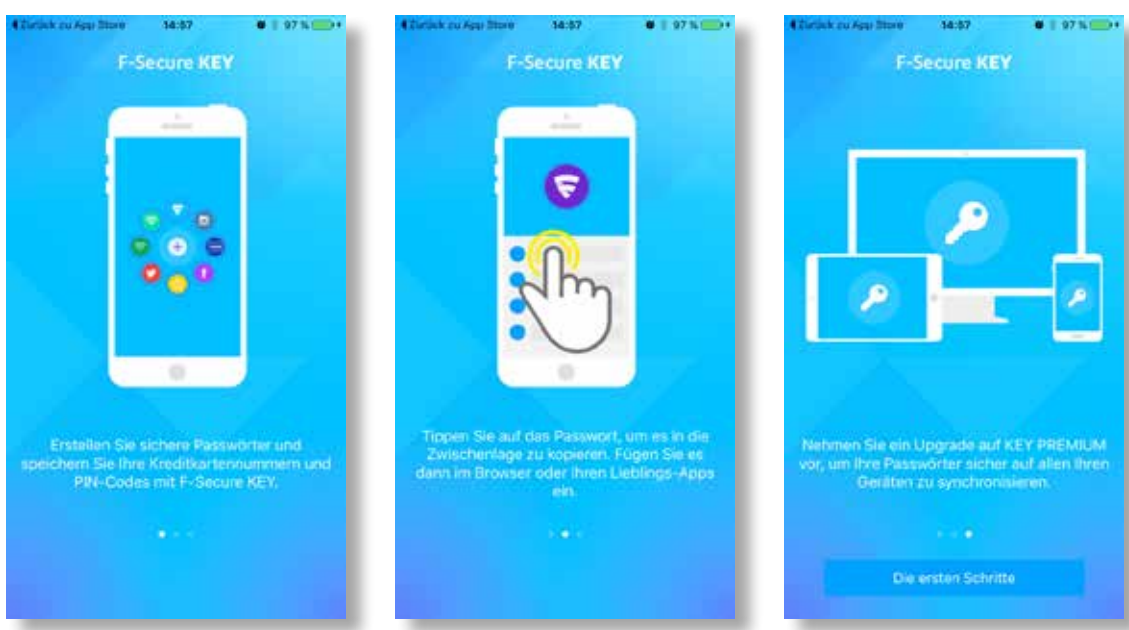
◀ Zurück zu App Store 14:57 97 %

F-Secure KEY

Erstellen Sie sichere Passwörter und speichern Sie Ihre Kreditkartennummern und PIN-Codes mit F-Secure KEY.

◀ Zurück zu App Store 14:57 97 %

F-Secure KEY

Tippen Sie auf das Passwort, um es in die Zwischenlage zu kopieren. Fügen Sie es dann im Browser oder Ihren Lieblings-Apps ein.

◀ Zurück zu App Store 14:57 97 %

F-Secure KEY

Nehmen Sie ein Upgrade auf KEY PREMIUM vor, um Ihre Passwörter sicher auf allen Ihren Geräten zu synchronisieren.

Die ersten Schritte